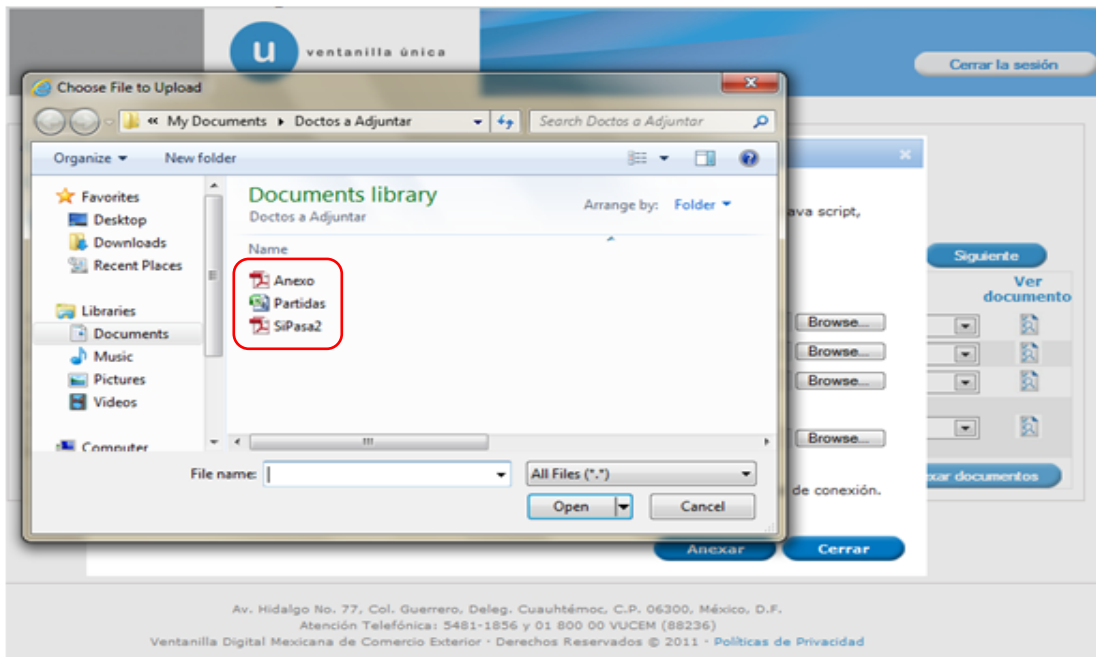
u ventanilla única

Cerrar la sesión

Choose File to Upload

« My Documents ▸ Doctos a Adjuntar

Search Doctos a Adjuntar

Organize ▾ New folder

Favorites
Desktop
Downloads
Recent Places

Libraries
Documents
Music
Pictures
Videos

Computer

Documents library
Doctos a Adjuntar

Arrange by: Folder ▾

Name

Anexo
Partidas
SiPasa2

File name:

All Files (*.*)

Open

Cancel

ava script,

Siguiente

Ver documento

Browse...
Browse...
Browse...
Browse...

xar documentos

de conexión.

Anexar

Cerrar

Av. Hidalgo No. 77, Col. Guerrero, Deleg. Cuauhtémoc, C.P. 06300, México, D.F.
Atención Telefónica: 5481-1856 y 01 800 00 VUCEM (88236)
Ventanilla Digital Mexicana de Comercio Exterior · Derechos Reservados © 2011 · Políticas de Privacidad